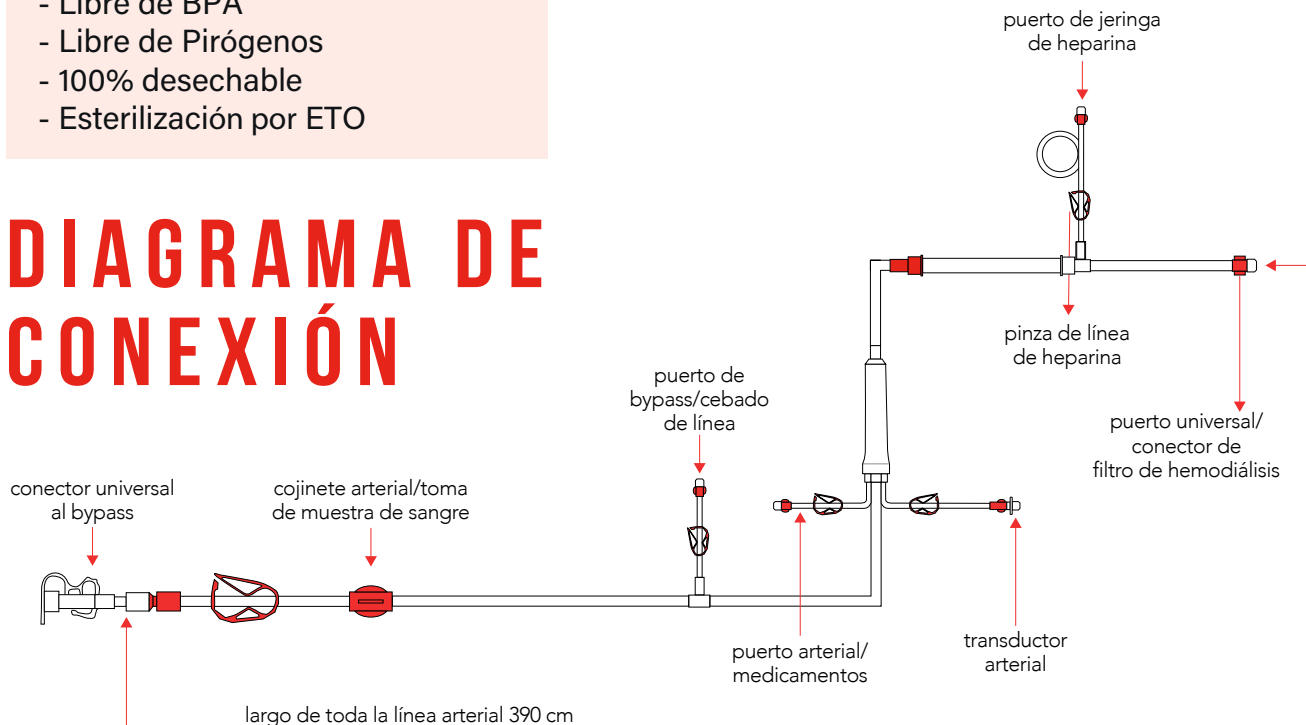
- Libre de BPA
- Libre de Pirógenos
- 100% desechable
- Esterilización por ETO

DIAGRAMA DE CONEXIÓN

puerto de jeringa de heparina

pinza de línea de heparina

puerto universal/ conector de filtro de hemodiálisis

puerto de bypass/cebado de línea

conector universal al bypass

cojinete arterial/toma de muestra de sangre

puerto arterial/ medicamentos

transductor arterial

largo de toda la línea arterial 390 cm